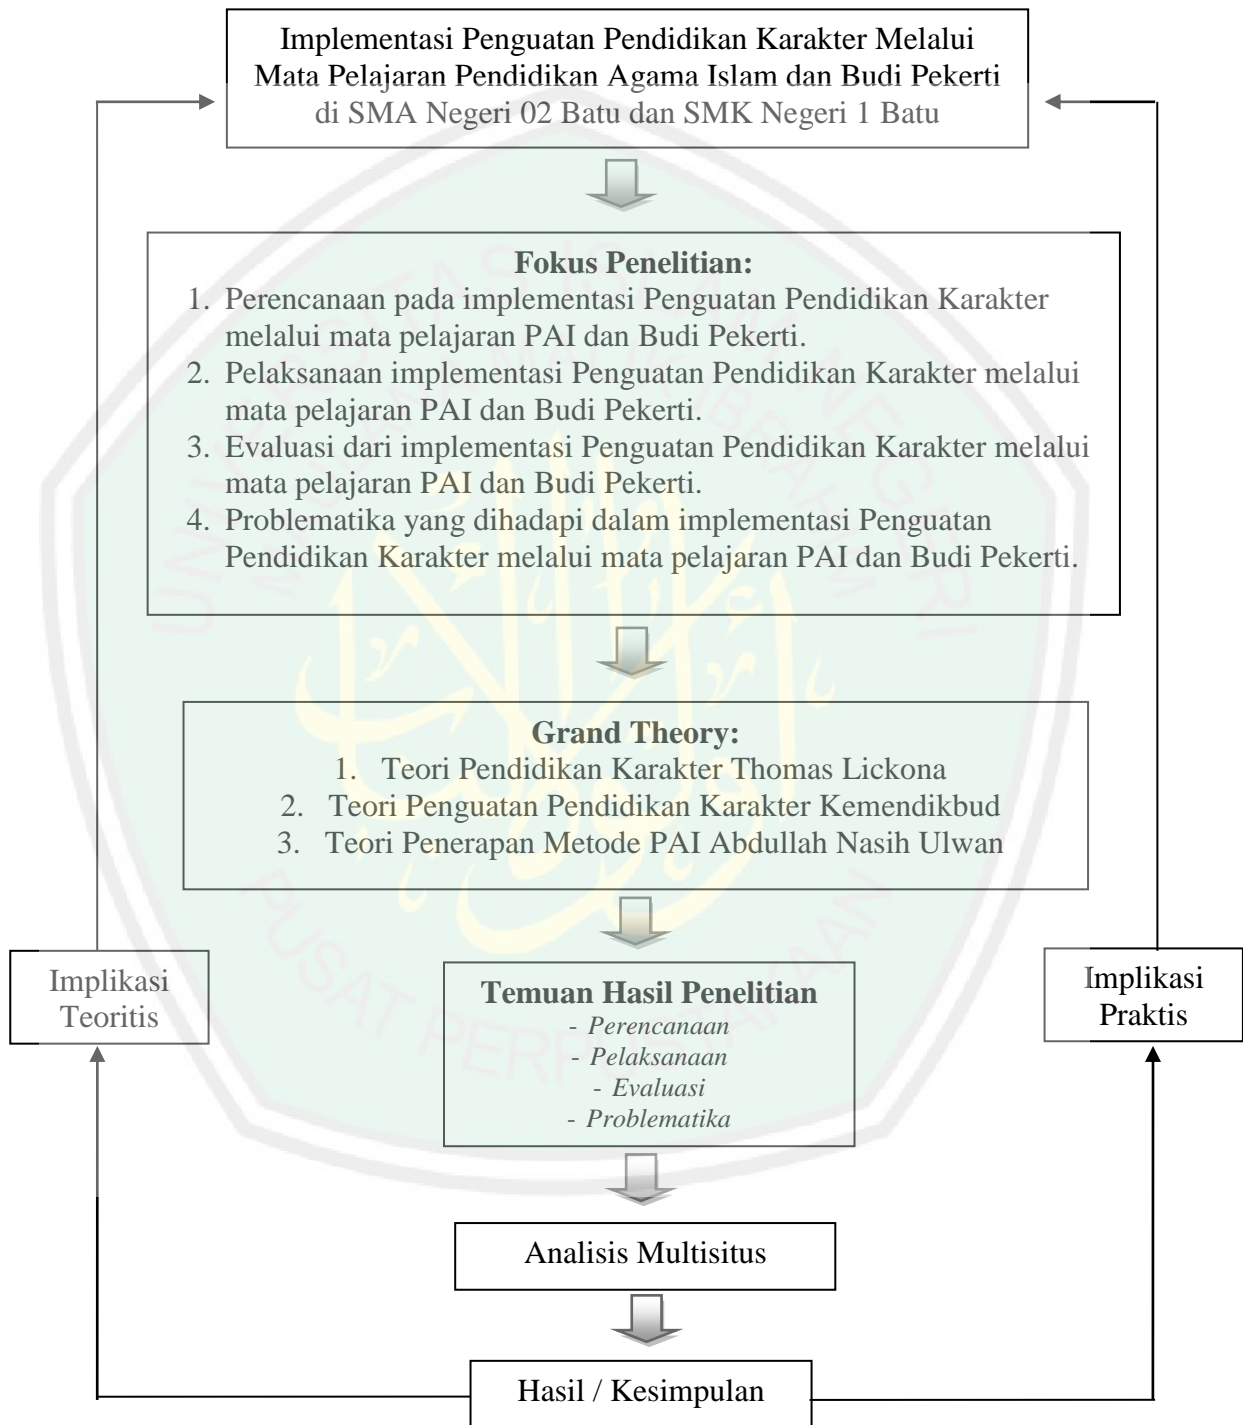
Implementasi Penguatan Pendidikan Karakter Melalui Mata Pelajaran Pendidikan Agama Islam dan Budi Pekerti di SMA Negeri 02 Batu dan SMK Negeri 1 Batu

Fokus Penelitian:
1. Perencanaan pada implementasi Penguatan Pendidikan Karakter melalui mata pelajaran PAI dan Budi Pekerti.
2. Pelaksanaan implementasi Penguatan Pendidikan Karakter melalui mata pelajaran PAI dan Budi Pekerti.
3. Evaluasi dari implementasi Penguatan Pendidikan Karakter melalui mata pelajaran PAI dan Budi Pekerti.
4. Problematika yang dihadapi dalam implementasi Penguatan Pendidikan Karakter melalui mata pelajaran PAI dan Budi Pekerti.

Grand Theory:
1. Teori Pendidikan Karakter Thomas Lickona
2. Teori Penguatan Pendidikan Karakter Kemendikbud
3. Teori Penerapan Metode PAI Abdullah Nasih Ulwan

Implikasi Teoritis

Temuan Hasil Penelitian
- Perencanaan
- Pelaksanaan
- Evaluasi
- Problematika

Implikasi Praktis

Analisis Multisitus

Hasil / Kesimpulan